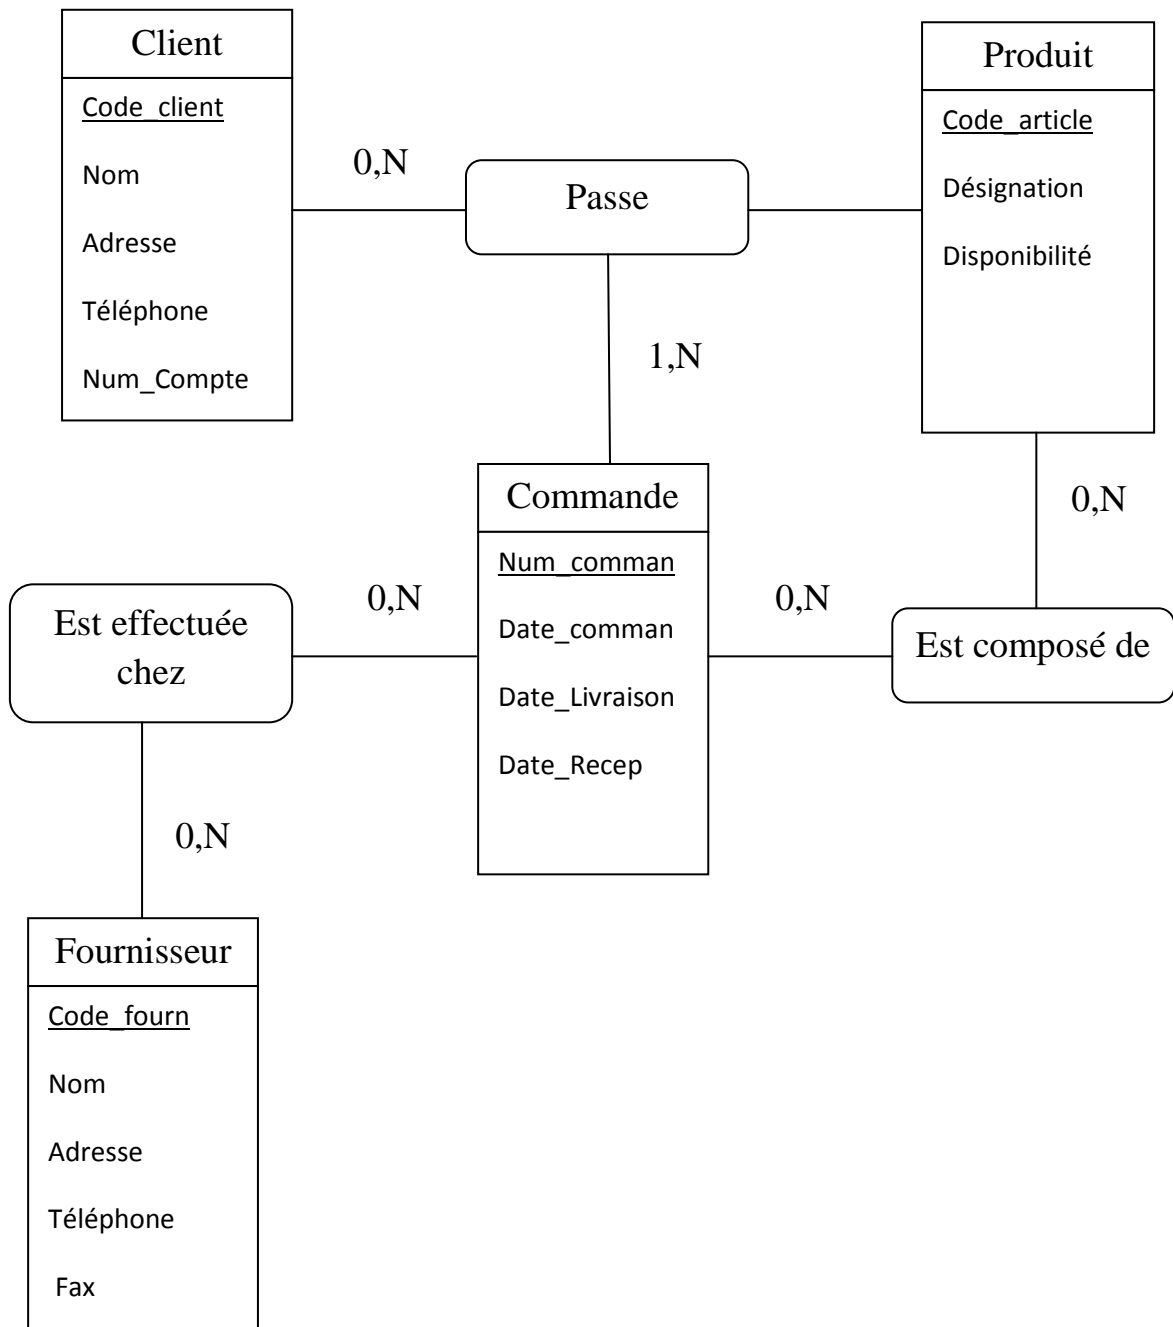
Client
Code_client
Nom
Adresse
Téléphone
Num_Compte

0,N

Passe

Produit
Code_article
Désignation
Disponibilité

1,N

Commande
Num_comman
Date_comman
Date_Livraison
Date_Recep

0,N

0,N

0,N

Est effectuée chez

Est composé de

0,N

Fournisseur
Code_fourn
Nom
Adresse
Téléphone
Fax